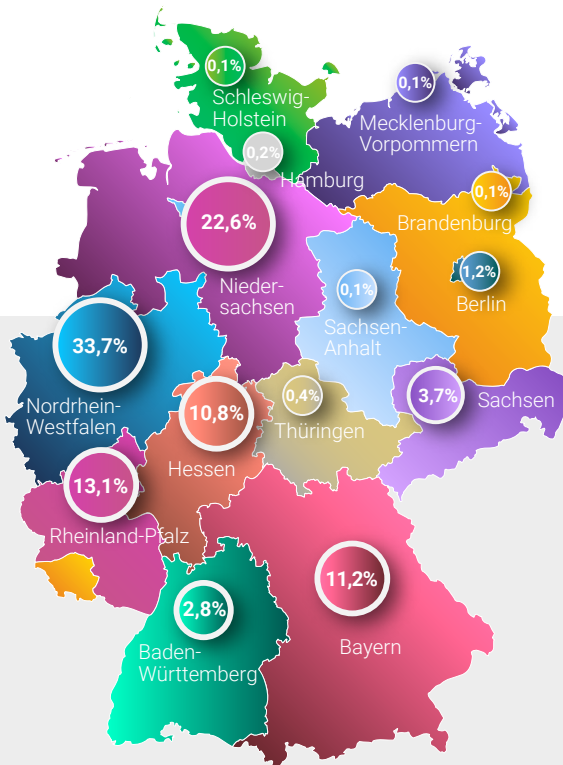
0,1%
Schleswig-Holstein

0,1%
Mecklenburg-Vorpommern

0,2%
Hamburg

22,6%
Niedersachsen

0,1%
Brandenburg

1,2%
Berlin

0,1%
Sachsen-Anhalt

33,7%
Nordrhein-Westfalen

10,8%
Hessen

0,4%
Thüringen

3,7%
Sachsen

13,1%
Rheinland-Pfalz

11,2%
Bayern

2,8%
Baden-Württemberg